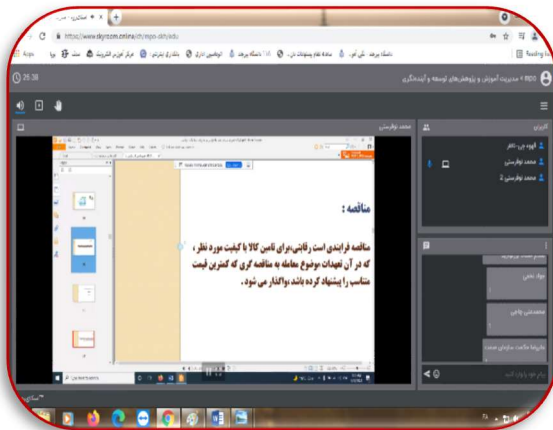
https://www.skyroom.online/ch/epo-obfy/edu

Apps

25:38

epo > مدیریت آموزش و پژوهش‌های توسعه و آینده‌نگری

محمد توفرستی

کاربران

فهیمه بنی نظر

محمد توفرستی

محمد توفرستی 2

مناقصه :

مناقصه فرایندی است رقابتی،برای تامین کالا با کیفیت مورد نظر ، که در آن تعهدات موضوع معامله به مناقصه گری که کمترین قیمت متناسب را پیشنهاد کرده باشد ،واگذار می شود .

جواد نعمتی

محمدعلی چاچی